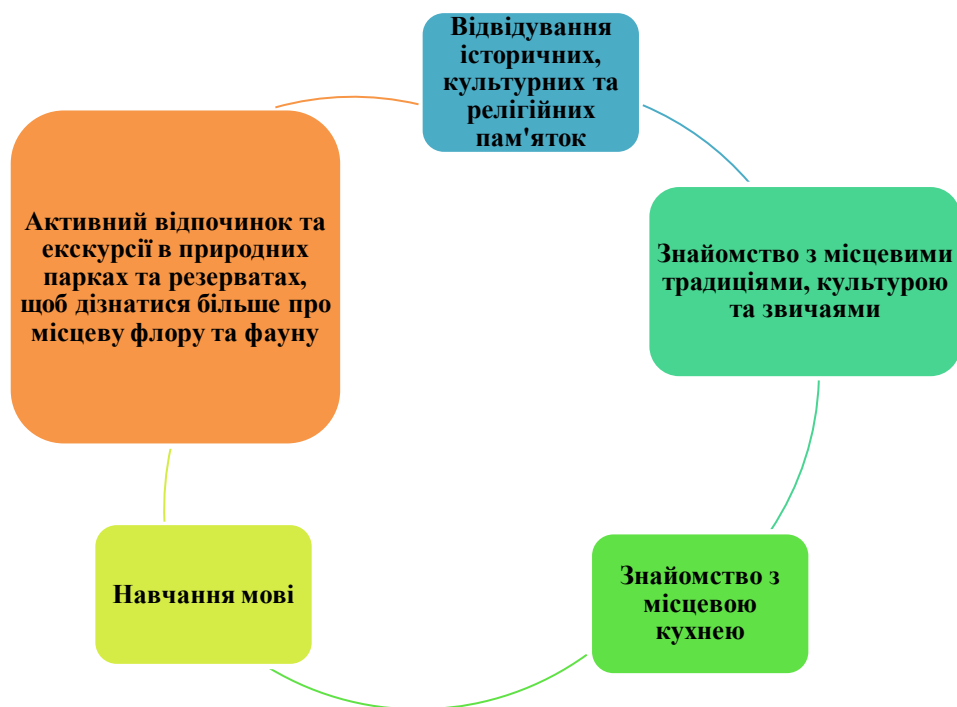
Відвідування історичних, культурних та релігійних пам'яток

Знайомство з місцевими традиціями, культурою та звичаями

Знайомство з місцевою кухнею

Навчання мові

Активний відпочинок та екскурсії в природних парках та резерватах, щоб дізнатися більше про місцеву флору та фауну